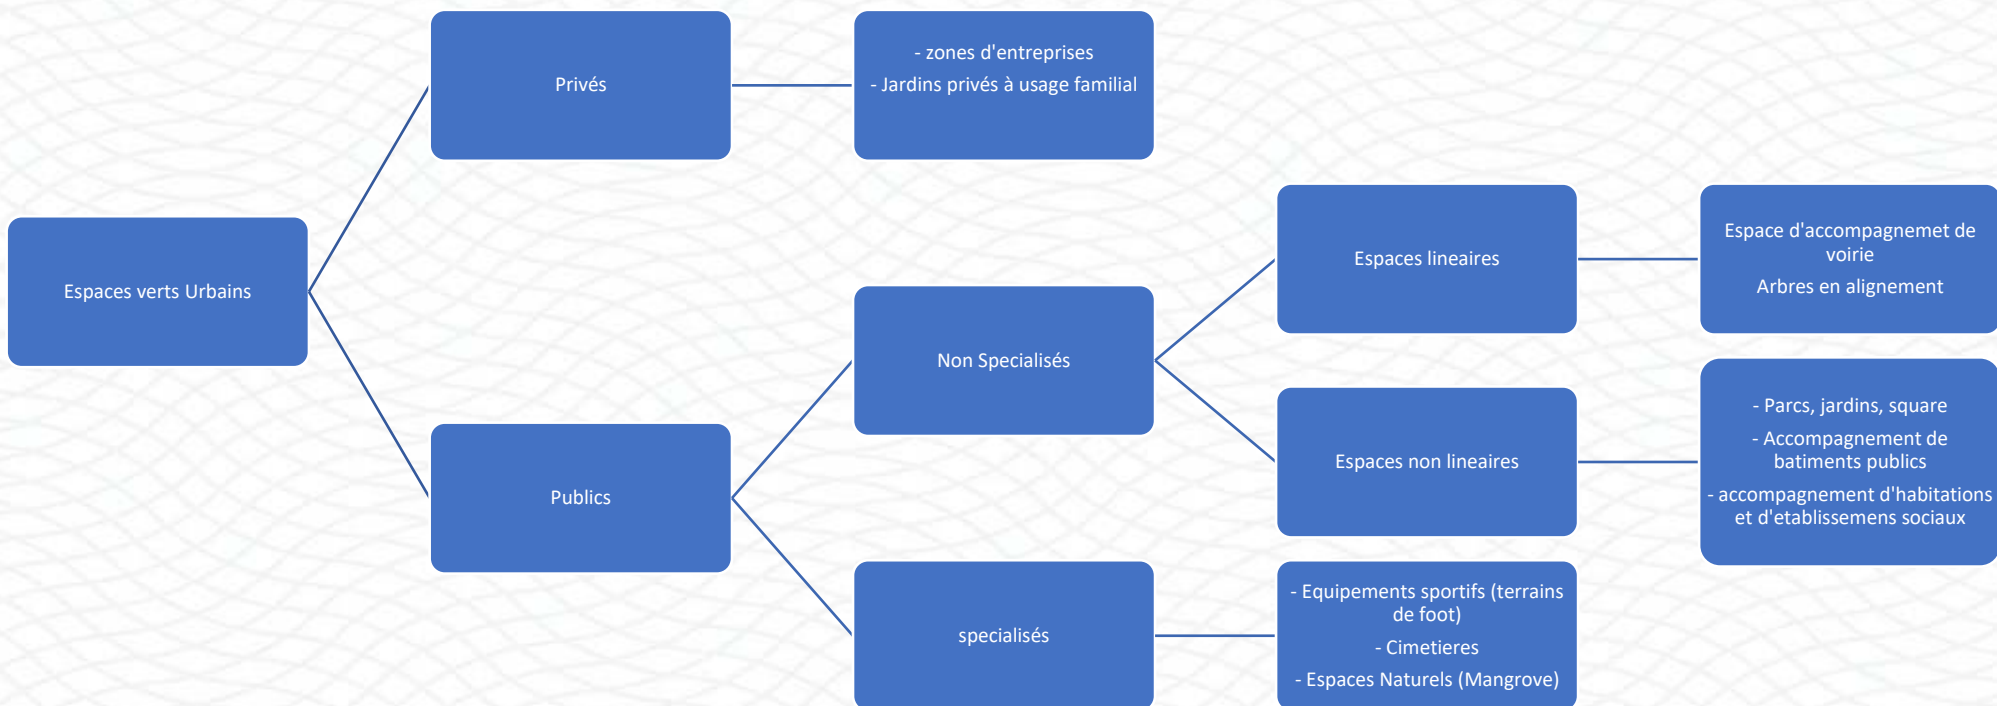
Espaces verts Urbains

Privés

- zones d'entreprises
- Jardins privés à usage familial

Publics

Non Specialisés

Espaces lineaires

Espace d'accompagnemet de voirie
Arbres en alignement

Espaces non lineaires

- Parcs, jardins, square
- Accompagnement de batiments publics
- accompagnement d'habitations et d'etablissemens sociaux

specialisés

- Equipements sportifs (terrains de foot)
- Cimetieres
- Espaces Naturels (Mangrove)